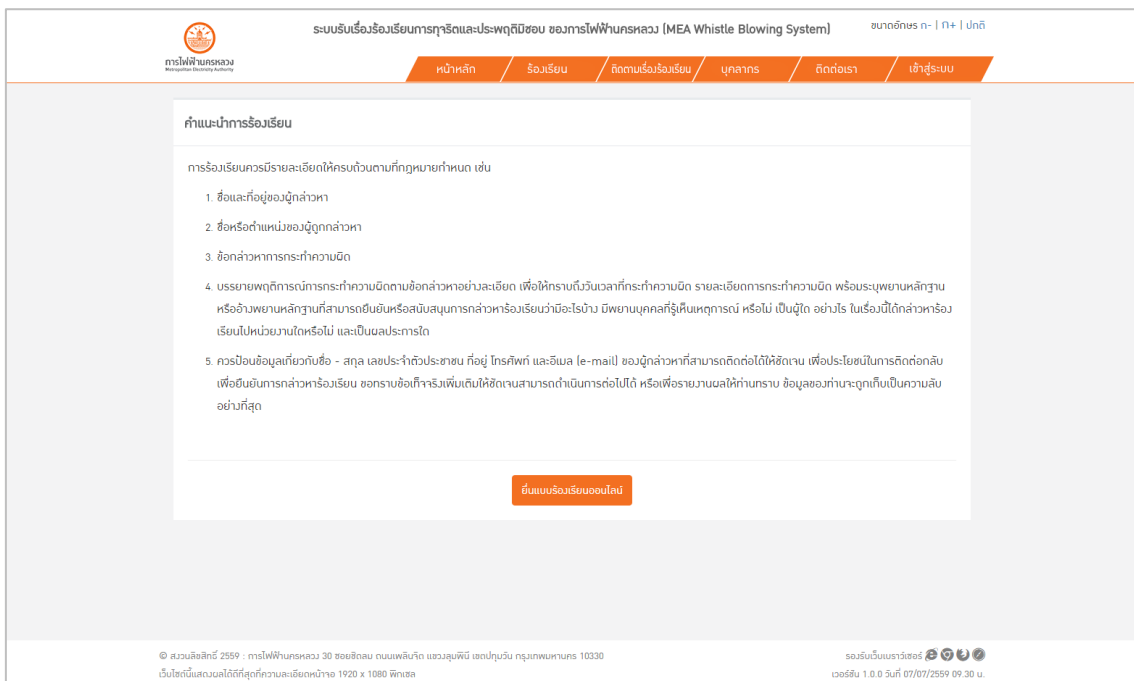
การไฟฟ้านครหลวง
Metropolitan Electricity Authority

ระบบรับเรื่องร้องเรียนการทุจริตและประพฤติมิชอบ ของการไฟฟ้านครหลวง (MEA Whistle Blowing System)

ขนาดอักษร ก- | ก+ | ปกติ

หน้าหลัก | ร้องเรียน | ติดตามเรื่องร้องเรียน | บุคลากร | ติดต่อเรา | เข้าสู่ระบบ

คำแนะนำการร้องเรียน

การร้องเรียนควรมีรายละเอียดให้ครบถ้วนตามที่กฎหมายกำหนด เช่น

1. ชื่อและที่อยู่ของผู้กล่าวหา

2. ชื่อหรือตำแหน่งของผู้ถูกกล่าวหา

3. ข้อกล่าวหาการกระทำความผิด

4. บรรยายพฤติการณ์การกระทำความผิดตามข้อกล่าวหาอย่างละเอียด เพื่อให้ทราบถึงวันเวลาที่กระทำความผิด รายละเอียดการกระทำความผิด พร้อมระบุพยานหลักฐานหรืออ้างพยานหลักฐานที่สามารถยืนยันหรือสนับสนุนการกล่าวหาร้องเรียนว่ามีอะไรบ้าง มีพยานบุคคลที่รู้เห็นเหตุการณ์ หรือไม่ เป็นผู้ใด อย่างไร ในเรื่องนี้ได้กล่าวหาร้องเรียนไปหน่วยงานใดหรือไม่ และเป็นผลประการใด

5. ควรป้อนข้อมูลเกี่ยวกับชื่อ - สกุล เลขประจำตัวประชาชน ที่อยู่ โทรศัพท์ และอีเมล (e-mail) ของผู้กล่าวหาที่สามารถติดต่อได้ให้ชัดเจน เพื่อประโยชน์ในการติดต่อกลับเพื่อยืนยันการกล่าวหาร้องเรียน ขอทราบข้อเท็จจริงเพิ่มเติมให้ชัดเจนสามารถดำเนินการต่อไปได้ หรือเพื่อรายงานผลให้ท่านทราบ ข้อมูลของท่านจะถูกเก็บเป็นความลับอย่างที่สุด

ยื่นแบบร้องเรียนออนไลน์

© สงวนลิขสิทธิ์ 2559 : การไฟฟ้านครหลวง 30 ซอยชิดลม ถนนเพลินจิต แขวงลุมพินี เขตปทุมวัน กรุงเทพมหานคร 10330
เว็บไซต์นี้แสดงผลได้ดีที่สุดที่ความละเอียดหน้าจอ 1920 x 1080 พิกเซล

รองรับเว็บเบราว์เซอร์
เวอร์ชั่น 1.0.0 วันที่ 07/07/2559 09.30 น.